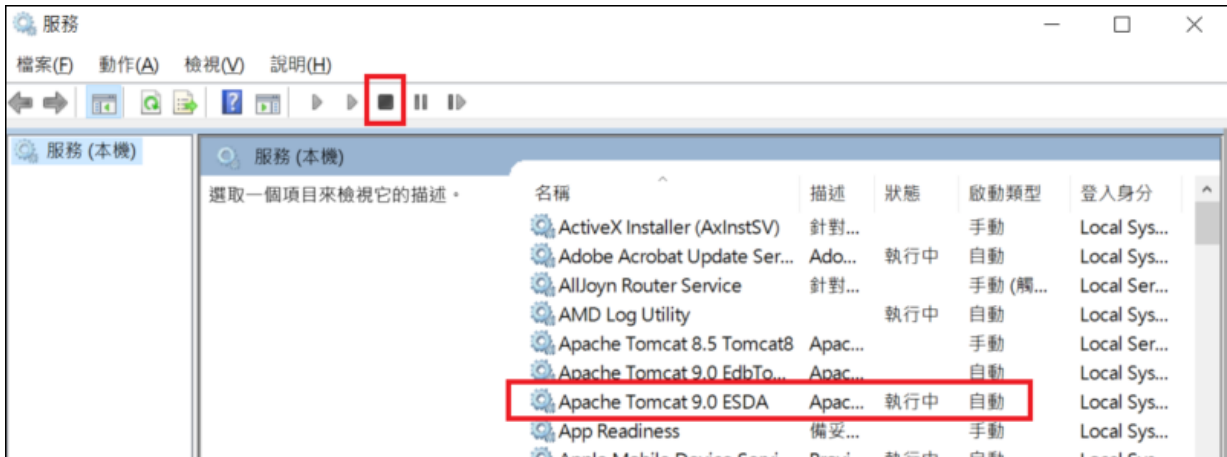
服務

檔案(F) 動作(A) 檢視(V) 說明(H)

服務 (本機)

服務 (本機)

選取一個項目來檢視它的描述。

| 名稱 | 描述 | 狀態 | 啟動類型 | 登入身分 |
|---|---|---|---|---|
| ActiveX Installer (AxInstSV) | 針對... | | 手動 | Local Sys... |
| Adobe Acrobat Update Ser... | Ado... | 執行中 | 自動 | Local Sys... |
| AllJoyn Router Service | 針對... | | 手動 (觸... | Local Ser... |
| AMD Log Utility | | 執行中 | 自動 | Local Sys... |
| Apache Tomcat 8.5 Tomcat8 | Apac... | | 手動 | Local Ser... |
| Apache Tomcat 9.0 EdbTo... | Apac... | | 自動 | Local Sys... |
| Apache Tomcat 9.0 ESDA | Apac... | 執行中 | 自動 | Local Sys... |
| App Readiness | 備妥... | | 手動 | Local Sys... |
| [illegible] | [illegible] | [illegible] | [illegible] | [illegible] |